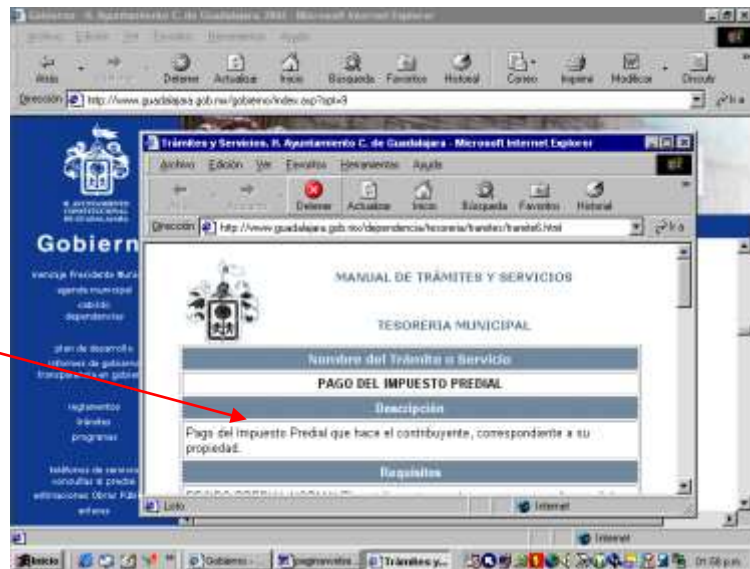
Gobierno - H. Ayuntamiento C. de Guadalajara 2001 - Microsoft Internet Explorer

Archivo Edición Ver Favoritos Herramientas Ayuda

Atrás Adelante Detener Actualizar Inicio Búsqueda Favoritos Historial Correo Imprimir Modificar Discutir

Dirección http://www.guadalajara.gob.mx/gobierno/index.asp?opt=3 Ir a

Gobierno

Venancio Presidente Municipal
agenda municipal
cabildo
dependencias

plan de desarrollo
informes de gobierno
transparencia en gobierno

reglamentos
trámites
programas

teléfonos de servicio
consultas al predial
estimaciones Obras Públicas
enlaces

Trámites y Servicios. H. Ayuntamiento C. de Guadalajara - Microsoft Internet Explorer

Archivo Edición Ver Favoritos Herramientas Ayuda

Atrás Adelante Detener Actualizar Inicio Búsqueda Favoritos Historial

Dirección http://www.guadalajara.gob.mx/dependencia/tesoreria/tramites/tramite6.html Ir a

MANUAL DE TRÁMITES Y SERVICIOS

TESORERIA MUNICIPAL

| Nombre del Trámite o Servicio |
|---|
| PAGO DEL IMPUESTO PREDIAL |
| Descripción |
| Pago del Impuesto Predial que hace el contribuyente, correspondiente a su propiedad. |
| Requisitos |

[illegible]

Listo Internet

Internet

Inicio Gobierno - ... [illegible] Trámites y... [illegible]